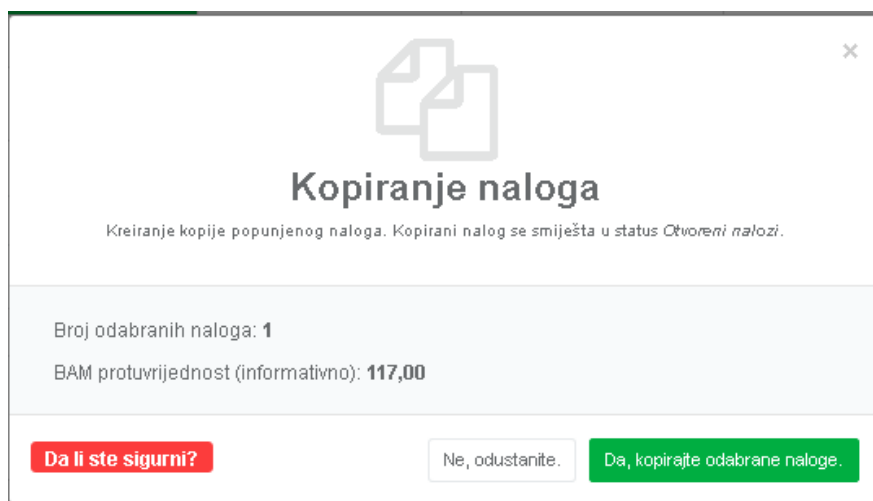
×

Kopiranje naloga

Kreiranje kopije popunjenog naloga. Kopirani nalog se smiješta u status *Otvoreni nalozi*.

Broj odabranih naloga: **1**

BAM protuvrijednost (informativno): **117,00**

Da li ste sigurni?

Ne, odustanite.

Da, kopirajte odabrane naloge.